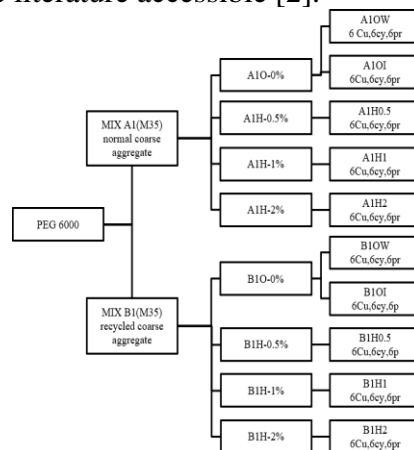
literature accessible [2].

PEG 6000

MIX A1(M35) normal coarse aggregate

A1O-0%

A1OW 6 Cu,6cy,6pr

A1OI 6Cu,6cy,6pr

A1H-0.5%

A1H0.5 6Cu,6cy,6pr

A1H-1%

A1H1 6Cu,6cy,6pr

A1H-2%

A1H2 6Cu,6cy,6pr

MIX B1(M35) recycled coarse aggregate

B1O-0%

B1OW 6Cu,6cy,6pr

B1OI 6Cu,6cy,6p

B1H-0.5%

B1H0.5 6Cu,6cy,6p

B1H-1%

B1H1 6Cu,6cy,6pr

B1H-2%

B1H2 6Cu,6cy,6pr